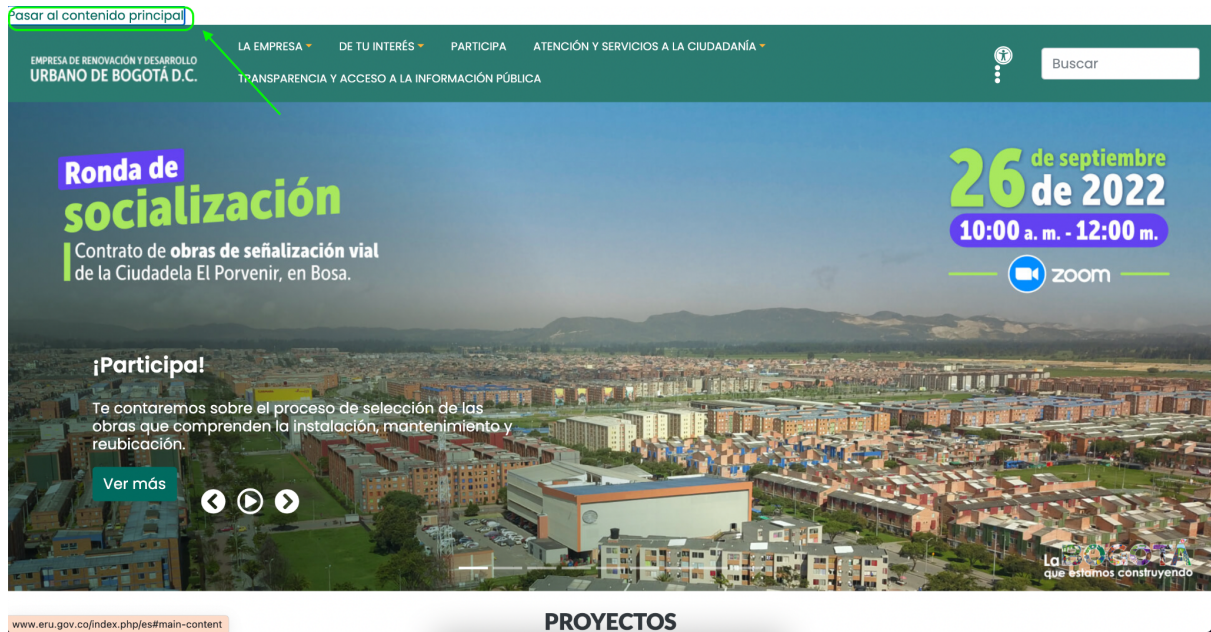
Pasar al contenido principal

EMPRESA DE RENOVACIÓN Y DESARROLLO URBANO DE BOGOTÁ D.C.

LA EMPRESA DE TU INTERÉS PARTICIPA ATENCIÓN Y SERVICIOS A LA CIUDADANÍA TRANSPARENCIA Y ACCESO A LA INFORMACIÓN PÚBLICA

Buscar

Ronda de socialización

Contrato de obras de señalización vial de la Ciudadela El Porvenir, en Bosa.

26 de septiembre de 2022

10:00 a. m. - 12:00 m.

zoom

¡Participa!

Te contaremos sobre el proceso de selección de las obras que comprenden la instalación, mantenimiento y reubicación.

Ver más

La BOGOTÁ que estamos construyendo

www.eru.gov.co/index.php/es#main-content

PROYECTOS